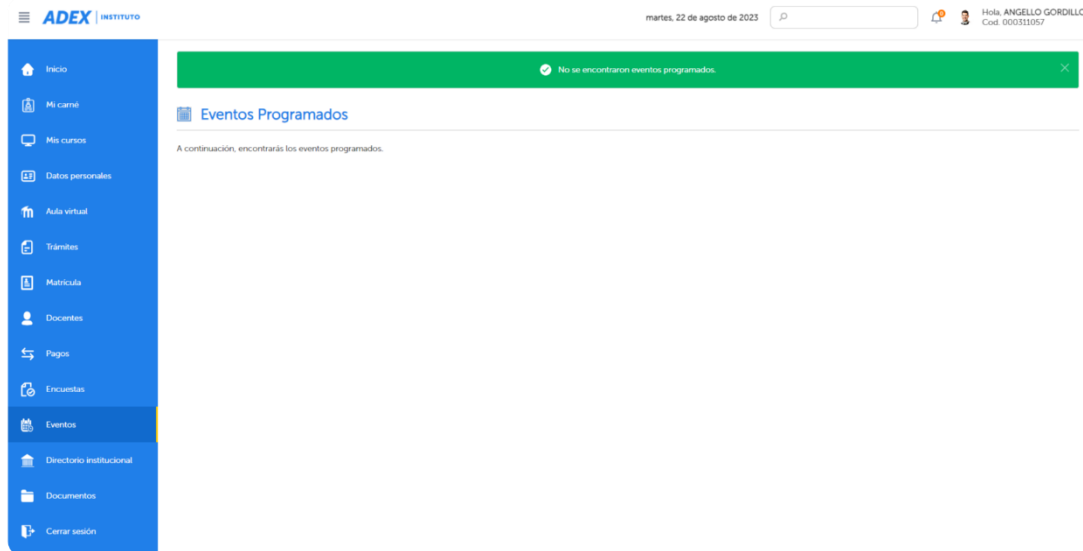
ADEX | INSTITUTO

martes, 22 de agosto de 2023

Hola, ANGELLO GORDILLO
Cod. 000311057

Inicio
Mi carné
Mis cursos
Datos personales
Aula virtual
Trámites
Matrícula
Docentes
Pagos
Encuestas
Eventos
Directorio institucional
Documentos
Cerrar sesión

No se encontraron eventos programados.

Eventos Programados

A continuación, encontrarás los eventos programados.